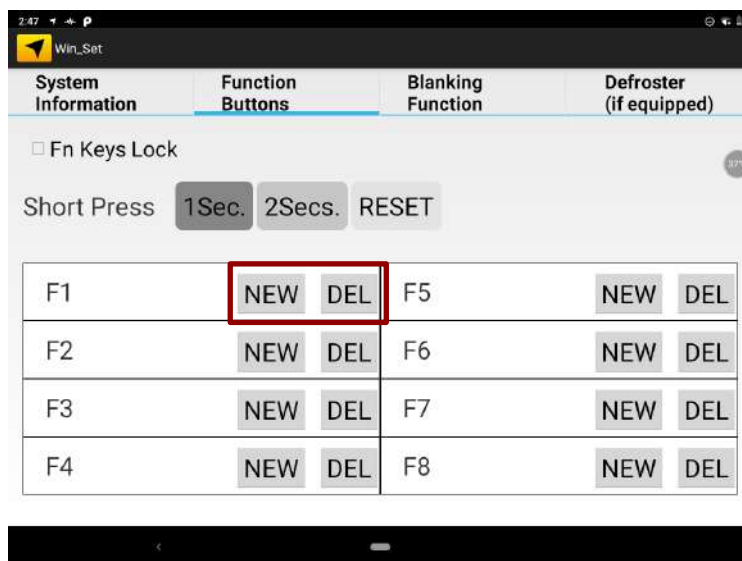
2:47

Win_Set

System Information | Function Buttons | Blanking Function | Defroster (if equipped)

Fn Keys Lock

Short Press 1Sec. 2Secs. RESET

| F1 | NEW | DEL | F5 | NEW | DEL |
|---|---|---|---|---|---|
| F2 | NEW | DEL | F6 | NEW | DEL |
| F3 | NEW | DEL | F7 | NEW | DEL |
| F4 | NEW | DEL | F8 | NEW | DEL |